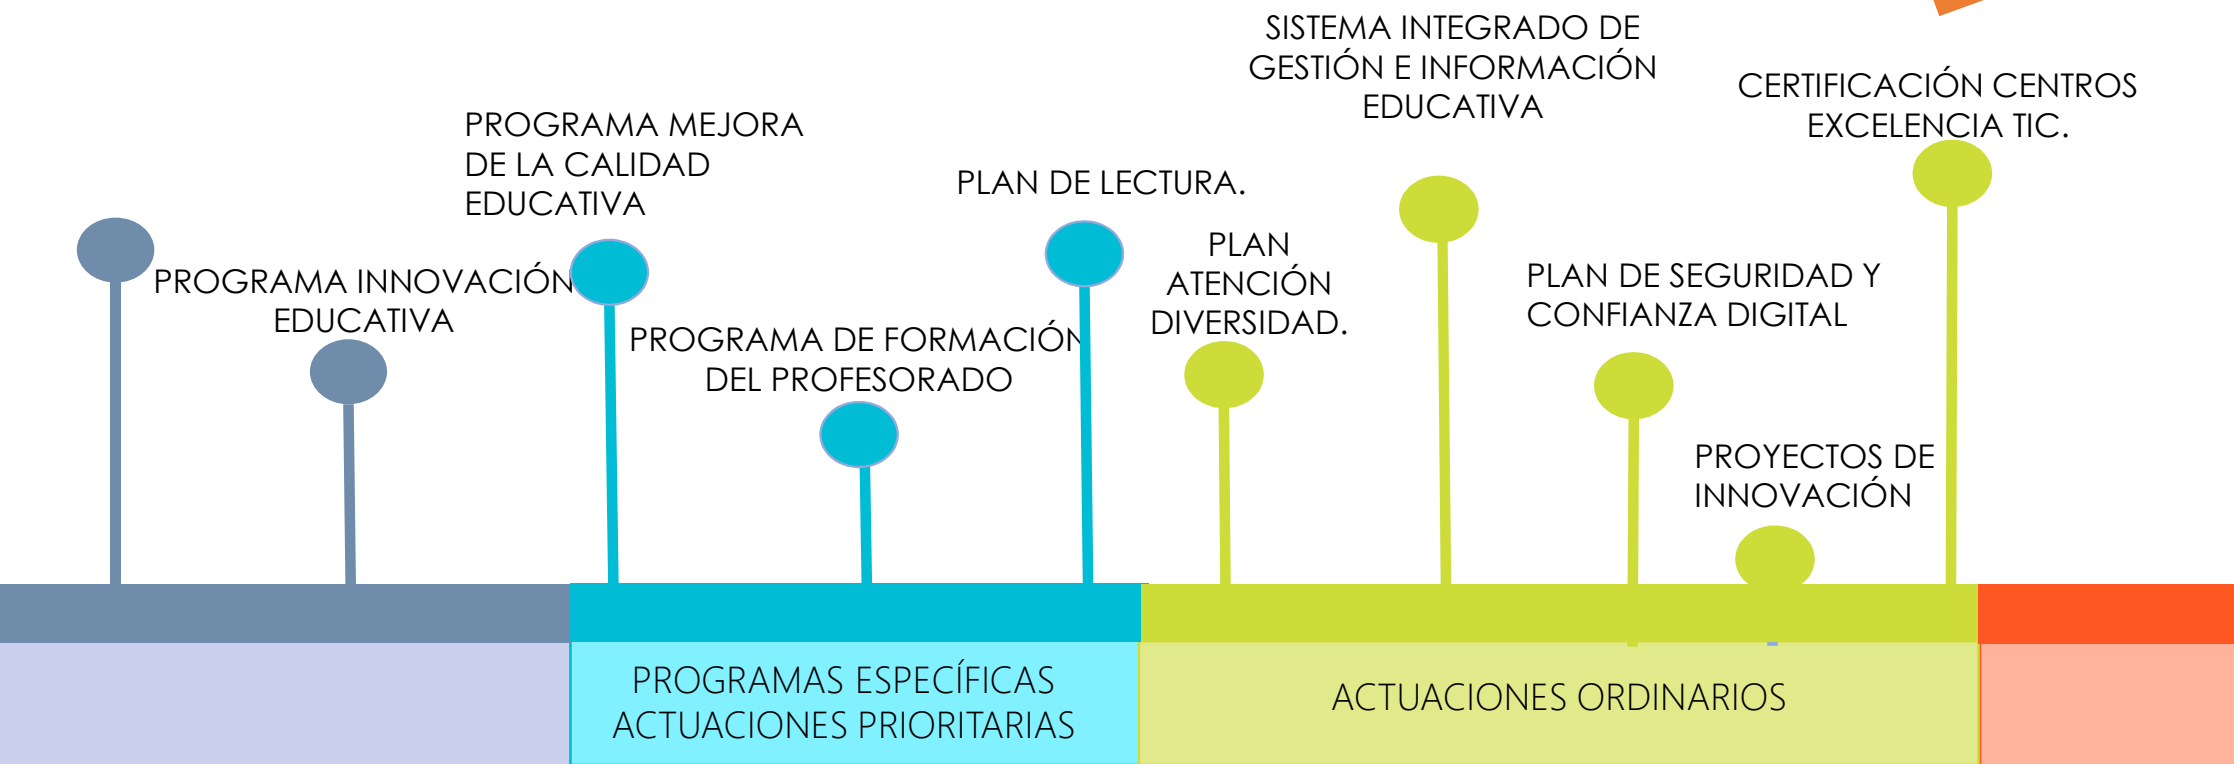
SISTEMA INTEGRADO DE GESTIÓN E INFORMACIÓN EDUCATIVA

CERTIFICACIÓN CENTROS EXCELENCIA TIC.

PROGRAMA MEJORA DE LA CALIDAD EDUCATIVA

PLAN DE LECTURA.

PLAN ATENCIÓN DIVERSIDAD.

PROGRAMA INNOVACIÓN EDUCATIVA

PLAN DE SEGURIDAD Y CONFIANZA DIGITAL

PROGRAMA DE FORMACIÓN DEL PROFESORADO

PROYECTOS DE INNOVACIÓN

PROGRAMAS ESPECÍFICAS ACTUACIONES PRIORITARIAS

ACTUACIONES ORDINARIOS